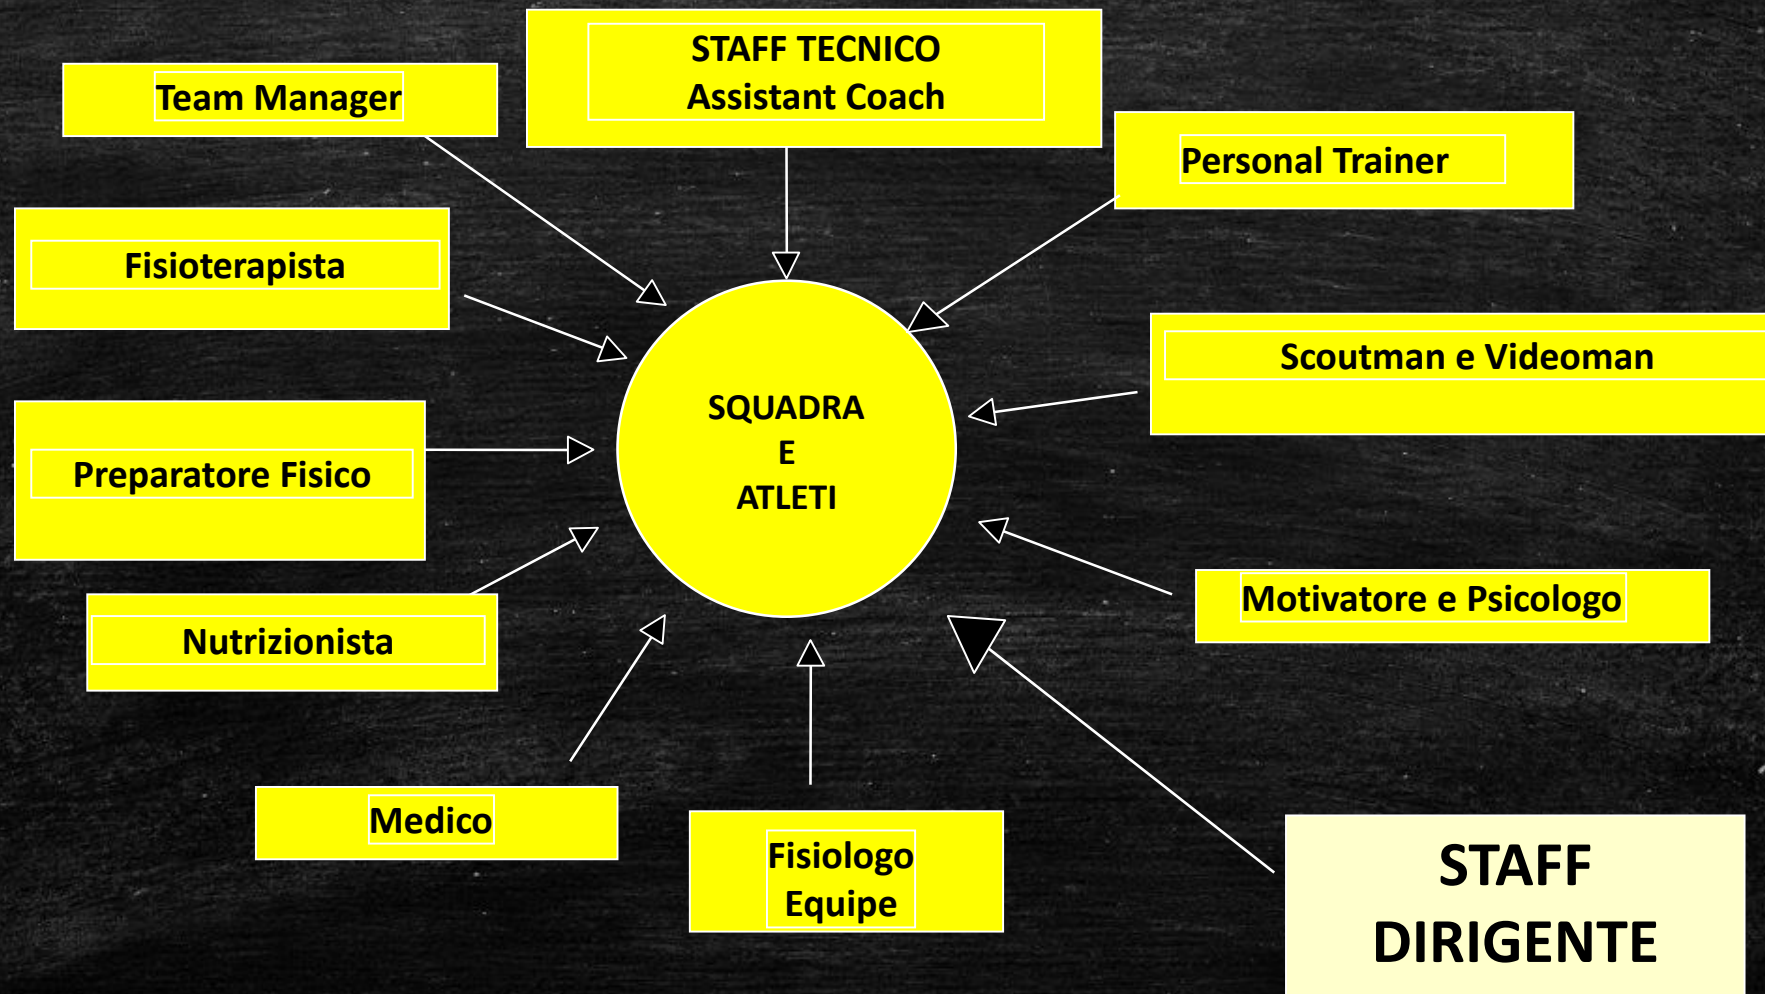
STAFF TECNICO
Assistant Coach

Team Manager

Personal Trainer

Fisioterapista

Scoutman e Videoman

SQUADRA
E
ATLETI

Preparatore Fisico

Nutrizionista

Motivatore e Psicologo

Medico

Fisiologo
Equipe

STAFF
DIRIGENTE